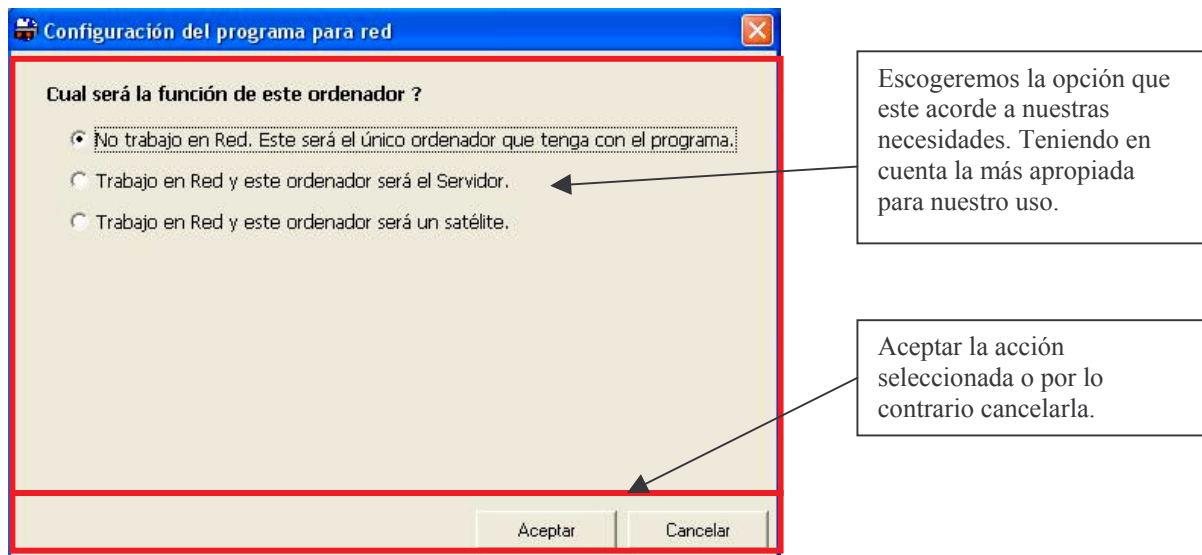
Configuración del programa para red

Cual será la función de este ordenador ?

No trabajo en Red. Este será el único ordenador que tenga con el programa.

Trabajo en Red y este ordenador será el Servidor.

Trabajo en Red y este ordenador será un satélite.

Aceptar

Cancelar

Escogeremos la opción que este acorde a nuestras necesidades. Teniendo en cuenta la más apropiada para nuestro uso.

Aceptar la acción seleccionada o por lo contrario cancelarla.